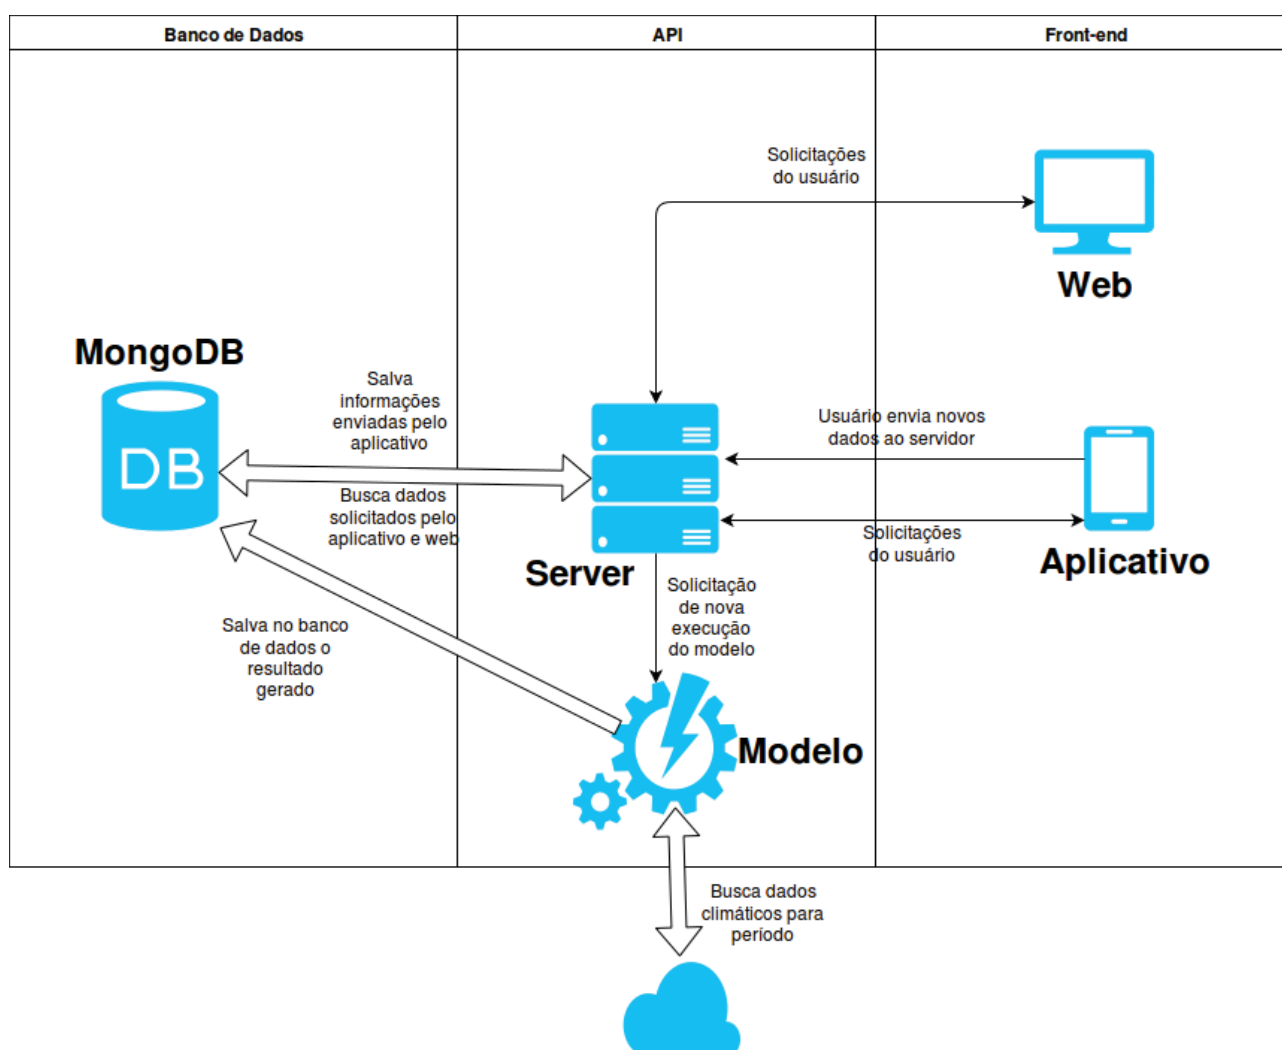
Banco de Dados

API

Front-end

Solicitações do usuário

Web

MongoDB

DB

Salva informações enviadas pelo aplicativo

Busca dados solicitados pelo aplicativo e web

Usuário envia novos dados ao servidor

Solicitações do usuário

Aplicativo

Server

Solicitação de nova execução do modelo

Salva no banco de dados o resultado gerado

Modelo

Busca dados climáticos para período